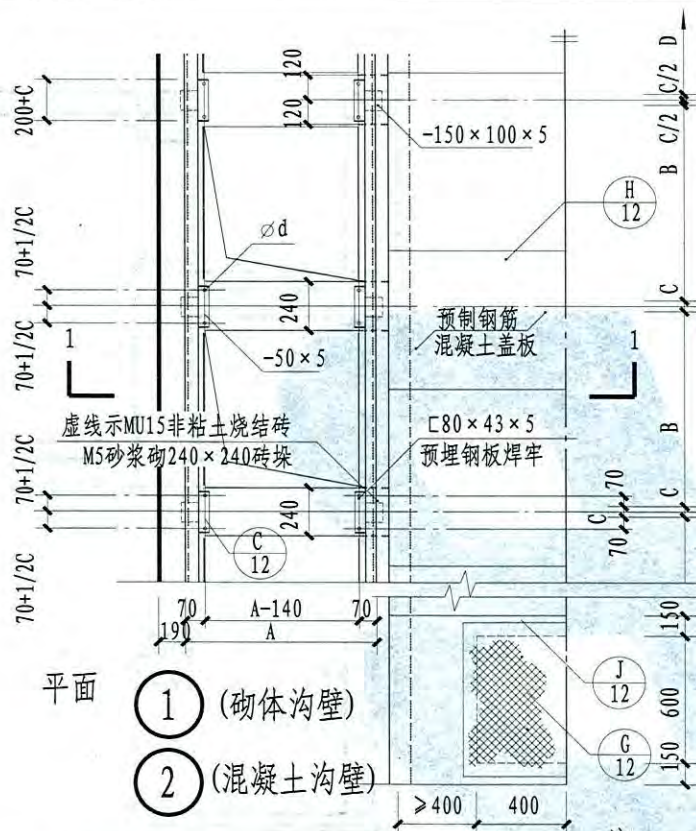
200+C
120
120
$-150\times100\times5$
70+1/2C
$\varnothing d$
H
12
B
C/2
C/2
D
240
C
预制钢筋
混凝土盖板
70+1/2C
1
1
$-50\times5$
B
虚线示MU15非粘土烧结砖
M5砂浆砌240×240砖垛
$\sqsubset80\times43\times5$
预埋钢板焊牢
70+1/2C
70
C
240
C
12
C
70
70+1/2C
70
A-140
70
190
A
150
J
12
平面
1
(砌体沟壁)
600
G
12
2
(混凝土沟壁)
150
≥400
400